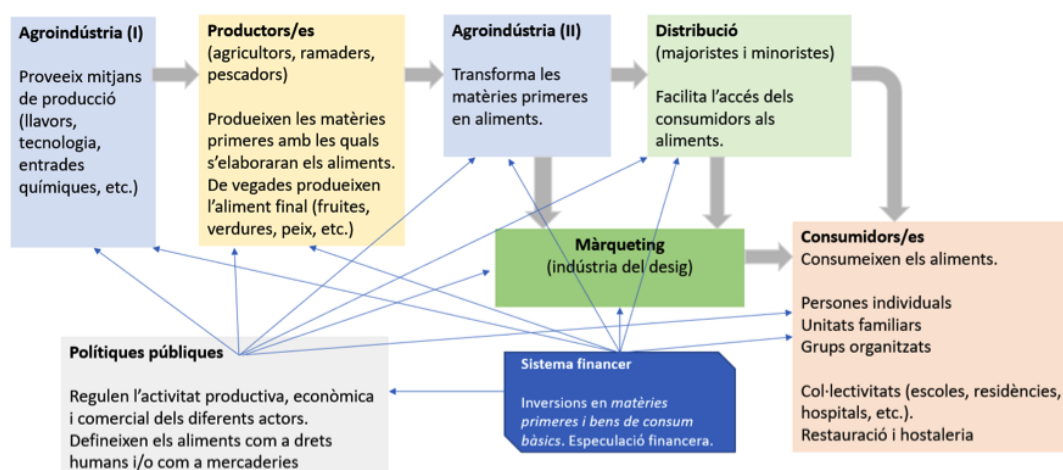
Agroindústria (I)

Proveeix mitjans de producció (llavors, tecnologia, entrades químiques, etc.)

Productors/es
(agricultors, ramaders, pescadors)

Produeixen les matèries primeres amb les quals s'elaboraran els aliments. De vegades produeixen l'aliment final (fruites, verdures, peix, etc.)

Agroindústria (II)

Transforma les matèries primeres en aliments.

Distribució
(majoristes i minoristes)

Facilita l'accés dels consumidors als aliments.

Màrqueting
(indústria del desig)

Consumidors/es
Consumeixen els aliments.

Persones individuals
Unitats familiars
Grups organitzats

Col·lectivitats (escoles, residències, hospitals, etc.).
Restauració i hostaleria

Polítiques públiques

Regulen l'activitat productiva, econòmica i comercial dels diferents actors.
Defineixen els aliments com a drets humans i/o com a mercaderies

Sistema financer

Inversions en matèries primeres i bens de consum bàsics. Especulació financera.